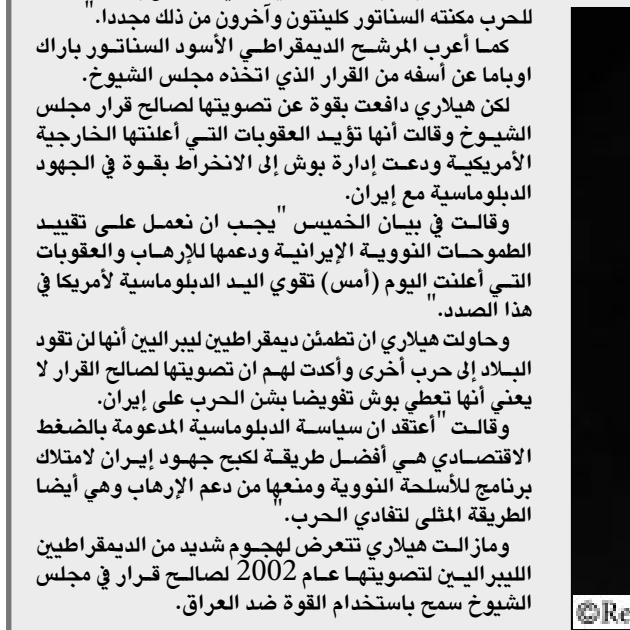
للحرب مكنته السناتور كلينتون وآخرون من ذلك مجددا."
كما أعرب المرشح الديمقراطي الأسود السناتور باراك اوباما عن أسفه من القرار الذي اتخذه مجلس الشيوخ.
لكن هيلاري دافعت بقوة عن تصويتها لصالح قرار مجلس الشيوخ وقالت أنها تؤيد العقوبات التي أعلنتها الخارجية الأمريكية ودعت إدارة بوش إلى الانخراط بقوة في الجهود الدبلوماسية مع إيران.
وقالت في بيان الخميس "يجب ان نعمل على تقييد الطموحات النووية الإيرانية ودعمها للإرهاب والعقوبات التي أعلنت اليوم (أمس) تقوي اليد الدبلوماسية لأمريكا في هذا الصدد."
وحاولت هيلاري ان تطمئن ديمقراطيين ليبراليين أنها لن تقود البلاد إلى حرب أخرى وأكدت لهم ان تصويتها لصالح القرار لا يعني أنها تعطي بوش تفويضا بشن الحرب على إيران.
وقالت "أعتقد ان سياسة الدبلوماسية المدعومة بالضغط الاقتصادي هي أفضل طريقة لكبح جهود إيران لامتلاك برنامج للأسلحة النووية ومنعها من دعم الإرهاب وهي أيضا الطريقة المثلى لتفادي الحرب."
ومازالت هيلاري تتعرض لهجوم شديد من الديمقراطيين الليبراليين لتصويتها عام $2002$ لصالح قرار في مجلس الشيوخ سمح باستخدام القوة ضد العراق.
©Re